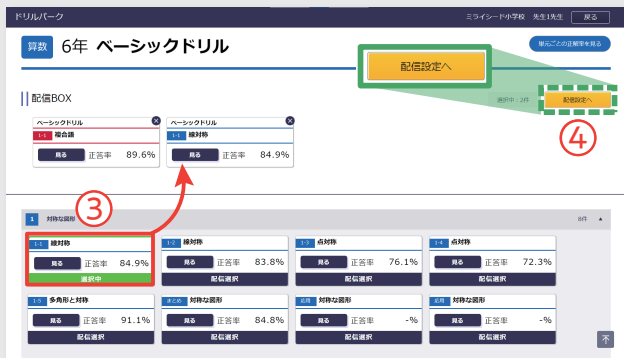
ドリルパーク

ミライシード小学校　先生1先生　戻る

算数　6年　ベーシックドリル

単元ごとの正解率を見る

配信設定へ

配信BOX

選択中：2件

配信設定へ

④

ベーシックドリル
1-1　総合論
見る　正答率　89.6%

ベーシックドリル
1-1　線対称
見る　正答率　84.9%

③

1　対称な図形　8件

1-1　線対称
見る　正答率　84.9%
選択中

1-2　線対称
見る　正答率　83.8%
配信選択

1-3　点対称
見る　正答率　76.1%
配信選択

1-4　点対称
見る　正答率　72.3%
配信選択

1-5　多角形と対称
見る　正答率　91.1%
配信選択

まとめ　対称な図形
見る　正答率　84.8%
配信選択

応用　対称な図形
見る　正答率　-%
配信選択

応用　対称な図形
見る　正答率　-%
配信選択